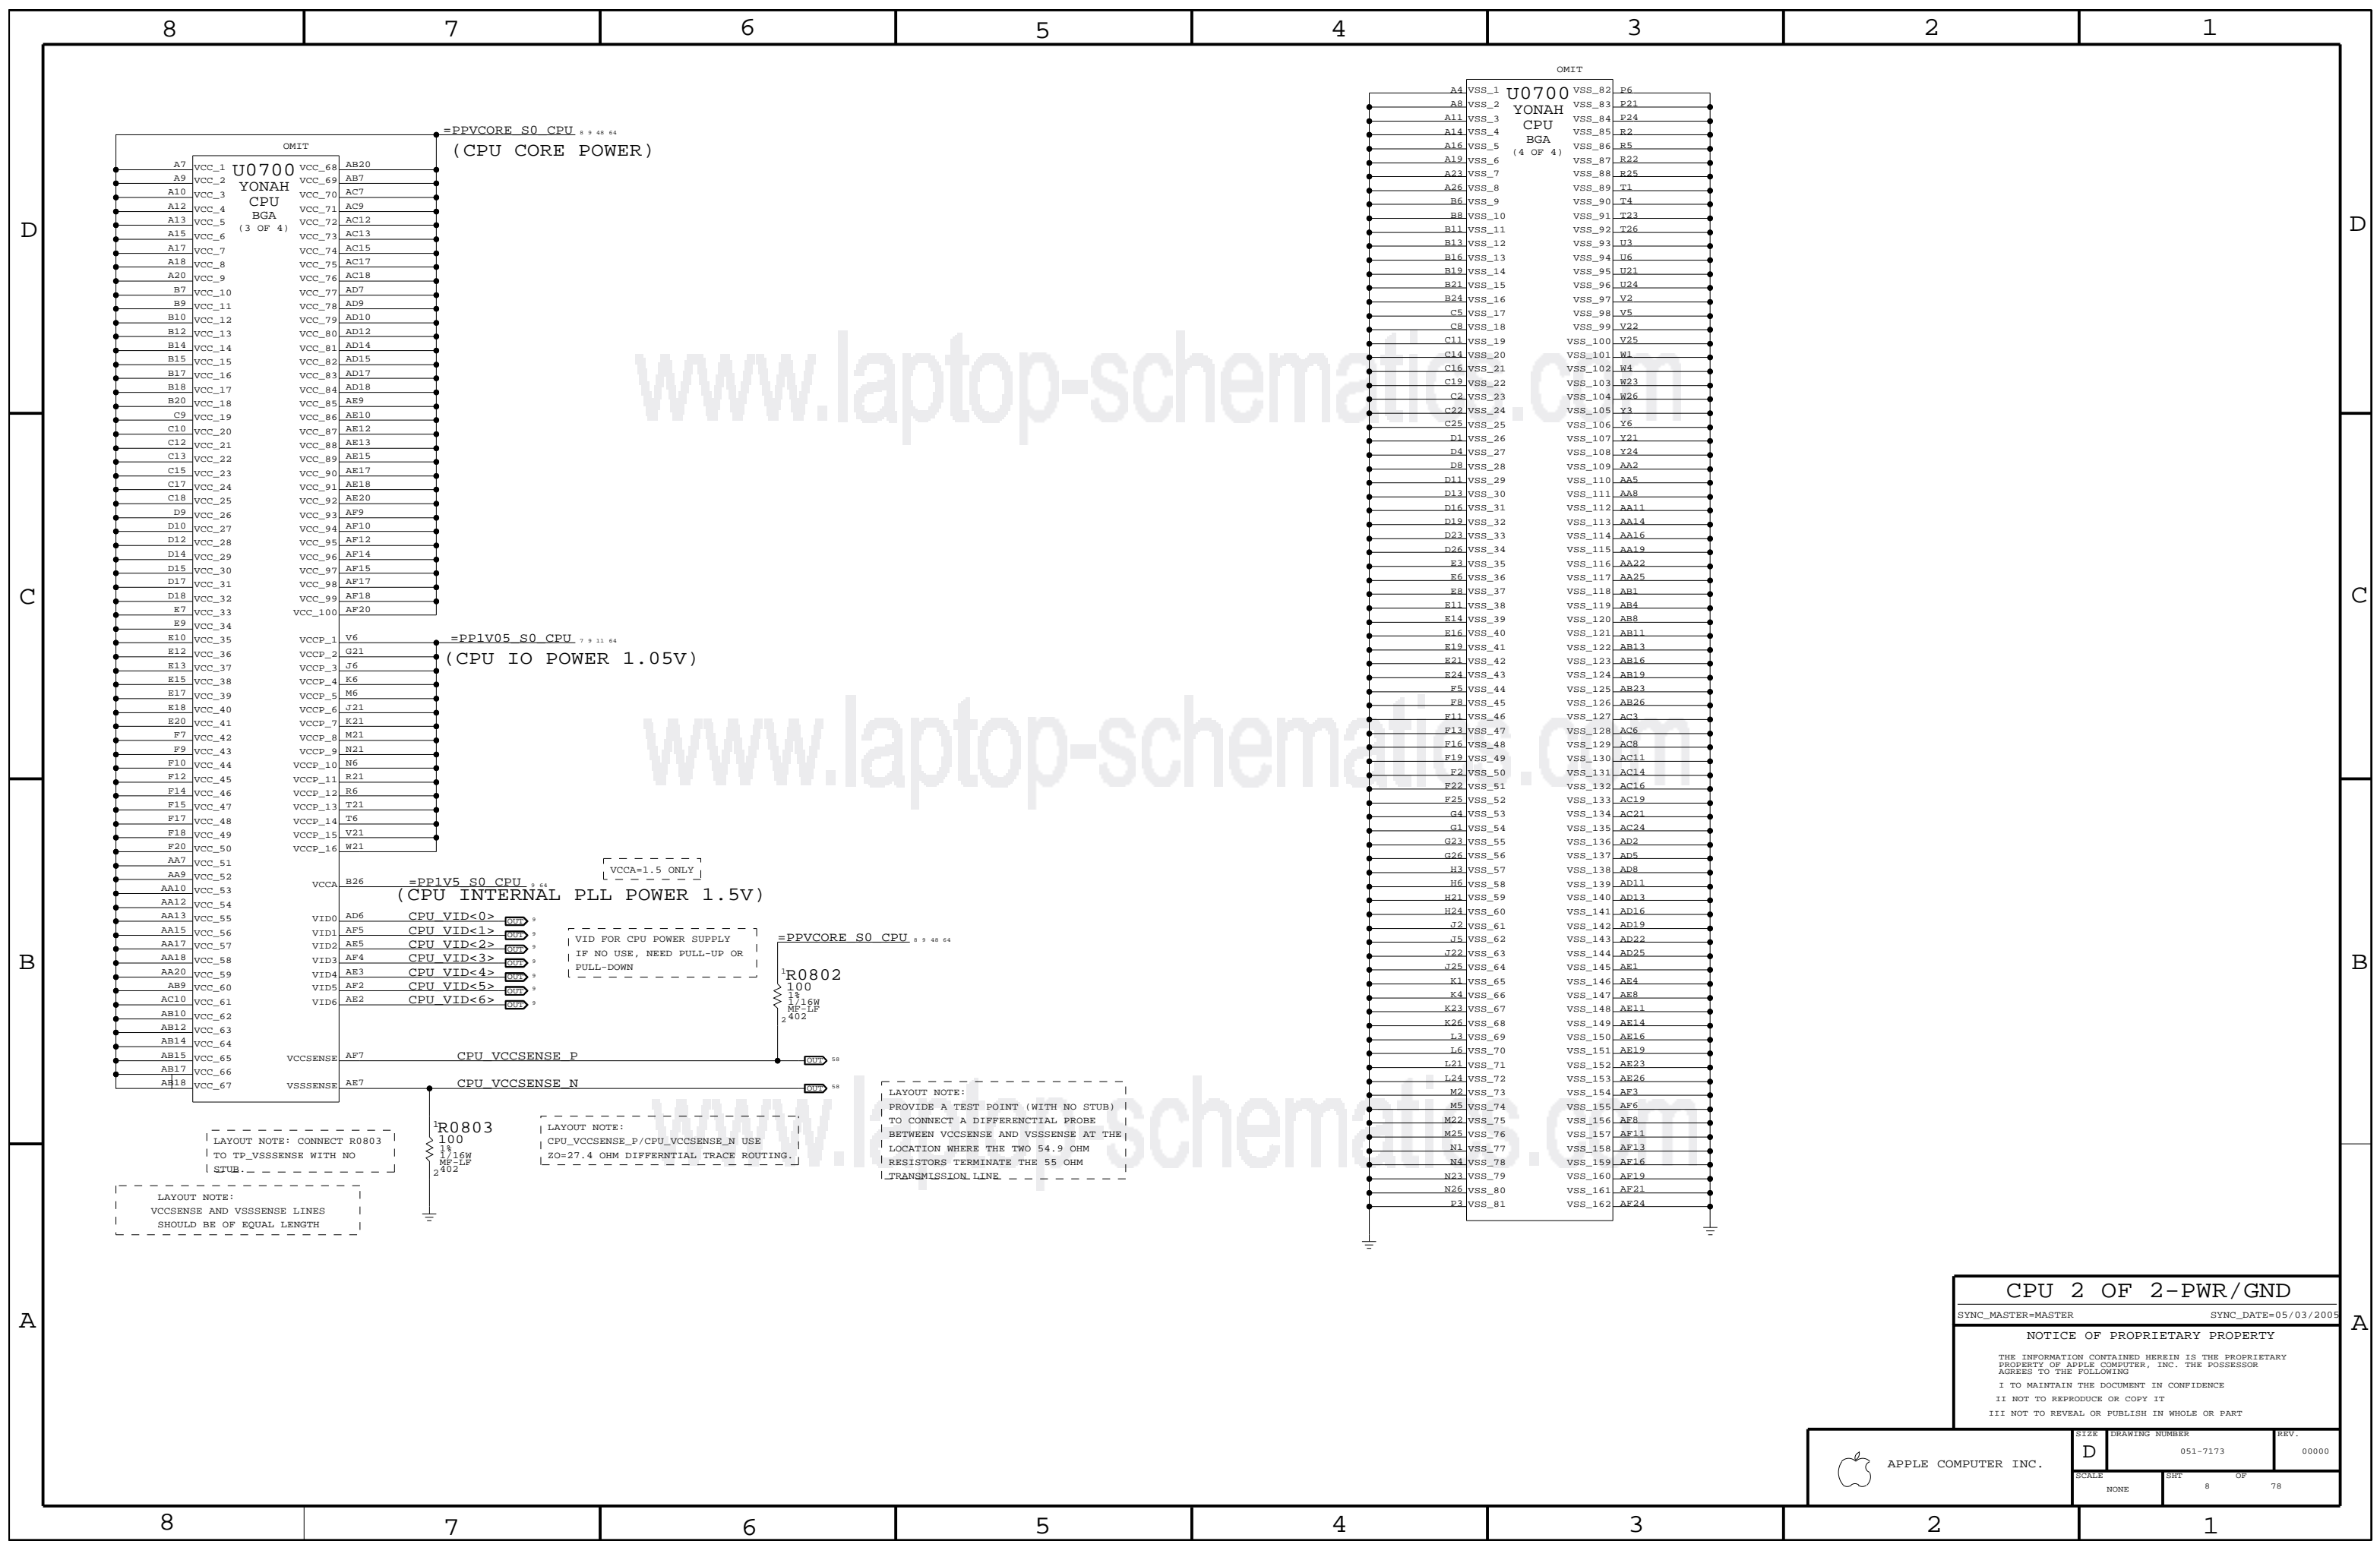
8 7 6 5 4 3 2 1

D C B A

OMIT
U0700
YONAH
CPU
BGA
(3 OF 4)

A7 VCC_1
A9 VCC_2
A10 VCC_3
A12 VCC_4
A13 VCC_5
A15 VCC_6
A17 VCC_7
A18 VCC_8
A20 VCC_9
B7 VCC_10
B9 VCC_11
B10 VCC_12
B12 VCC_13
B14 VCC_14
B15 VCC_15
B17 VCC_16
B18 VCC_17
B20 VCC_18
C9 VCC_19
C10 VCC_20
C12 VCC_21
C13 VCC_22
C15 VCC_23
C17 VCC_24
C18 VCC_25
D9 VCC_26
D10 VCC_27
D12 VCC_28
D14 VCC_29
D15 VCC_30
D17 VCC_31
D18 VCC_32
E7 VCC_33
E9 VCC_34
E10 VCC_35
E12 VCC_36
E13 VCC_37
E15 VCC_38
E17 VCC_39
E18 VCC_40
E20 VCC_41
F7 VCC_42
F9 VCC_43
F10 VCC_44
F12 VCC_45
F14 VCC_46
F15 VCC_47
F17 VCC_48
F18 VCC_49
F20 VCC_50
AA7 VCC_51
AA9 VCC_52
AA10 VCC_53
AA12 VCC_54
AA13 VCC_55
AA15 VCC_56
AA17 VCC_57
AA18 VCC_58
AA20 VCC_59
AB9 VCC_60
AC10 VCC_61
AB10 VCC_62
AB12 VCC_63
AB14 VCC_64
AB15 VCC_65
AB17 VCC_66
AB18 VCC_67

VCC_68 AB20
VCC_69 AB7
VCC_70 AC7
VCC_71 AC9
VCC_72 AC12
VCC_73 AC13
VCC_74 AC15
VCC_75 AC17
VCC_76 AC18
VCC_77 AD7
VCC_78 AD9
VCC_79 AD10
VCC_80 AD12
VCC_81 AD14
VCC_82 AD15
VCC_83 AD17
VCC_84 AD18
VCC_85 AE9
VCC_86 AE10
VCC_87 AE12
VCC_88 AE13
VCC_89 AE15
VCC_90 AE17
VCC_91 AE18
VCC_92 AE20
VCC_93 AF9
VCC_94 AF10
VCC_95 AF12
VCC_96 AF14
VCC_97 AF15
VCC_98 AF17
VCC_99 AF18
VCC_100 AF20

VCCP_1 V6
VCCP_2 G21
VCCP_3 J6
VCCP_4 K6
VCCP_5 M6
VCCP_6 J21
VCCP_7 K21
VCCP_8 M21
VCCP_9 N21
VCCP_10 N6
VCCP_11 R21
VCCP_12 R6
VCCP_13 T21
VCCP_14 T6
VCCP_15 V21
VCCP_16 W21

VCCA B26
VID0 AD6
VID1 AF5
VID2 AE5
VID3 AF4
VID4 AE3
VID5 AF2
VID6 AE2
VCCSENSE AF7
VSSSENSE AE7

=PPVCORE_S0_CPU 8 9 48 64
(CPU CORE POWER)
=PP1V05_S0_CPU 7 9 11 64
(CPU IO POWER 1.05V)
VCCA=1.5 ONLY
=PP1V5_S0_CPU 8 64
(CPU INTERNAL PLL POWER 1.5V)
CPU_VID<0> OUT 9
CPU_VID<1> OUT 9
CPU_VID<2> OUT 9
CPU_VID<3> OUT 9
CPU_VID<4> OUT 9
CPU_VID<5> OUT 9
CPU_VID<6> OUT 9
VID FOR CPU POWER SUPPLY IF NO USE, NEED PULL-UP OR PULL-DOWN
=PPVCORE_S0_CPU 8 9 48 64
R0802 100 1% 1/16W MF-LF 402
CPU_VCCSENSE_P OUT 58
CPU_VCCSENSE_N OUT 58
R0803 100 1% 1/16W MF-LF 402
LAYOUT NOTE: CONNECT R0803 TO TP_VSSSENSE WITH NO STUB.
LAYOUT NOTE: VCCSENSE AND VSSSENSE LINES SHOULD BE OF EQUAL LENGTH
LAYOUT NOTE: CPU_VCCSENSE_P/CPU_VCCSENSE_N USE ZO=27.4 OHM DIFFERNTIAL TRACE ROUTING.
LAYOUT NOTE: PROVIDE A TEST POINT (WITH NO STUB) TO CONNECT A DIFFERENCTIAL PROBE BETWEEN VCCSENSE AND VSSSENSE AT THE LOCATION WHERE THE TWO 54.9 OHM RESISTORS TERMINATE THE 55 OHM TRANSMISSION LINE.

OMIT
U0700
YONAH
CPU
BGA
(4 OF 4)

A4 VSS_1
A8 VSS_2
A11 VSS_3
A14 VSS_4
A16 VSS_5
A19 VSS_6
A23 VSS_7
A26 VSS_8
B6 VSS_9
B8 VSS_10
B11 VSS_11
B13 VSS_12
B16 VSS_13
B19 VSS_14
B21 VSS_15
B24 VSS_16
C5 VSS_17
C8 VSS_18
C11 VSS_19
C14 VSS_20
C16 VSS_21
C19 VSS_22
C2 VSS_23
C22 VSS_24
C25 VSS_25
D1 VSS_26
D4 VSS_27
D8 VSS_28
D11 VSS_29
D13 VSS_30
D16 VSS_31
D19 VSS_32
D23 VSS_33
D26 VSS_34
E3 VSS_35
E6 VSS_36
E8 VSS_37
E11 VSS_38
E14 VSS_39
E16 VSS_40
E19 VSS_41
E21 VSS_42
E24 VSS_43
F5 VSS_44
F8 VSS_45
F11 VSS_46
F13 VSS_47
F16 VSS_48
F19 VSS_49
F2 VSS_50
F22 VSS_51
F25 VSS_52
G4 VSS_53
G1 VSS_54
G23 VSS_55
G26 VSS_56
H3 VSS_57
H6 VSS_58
H21 VSS_59
H24 VSS_60
J2 VSS_61
J5 VSS_62
J22 VSS_63
J25 VSS_64
K1 VSS_65
K4 VSS_66
K23 VSS_67
K26 VSS_68
L3 VSS_69
L6 VSS_70
L21 VSS_71
L24 VSS_72
M2 VSS_73
M5 VSS_74
M22 VSS_75
M25 VSS_76
N1 VSS_77
N4 VSS_78
N23 VSS_79
N26 VSS_80
P3 VSS_81

VSS_82 P6
VSS_83 P21
VSS_84 P24
VSS_85 R2
VSS_86 R5
VSS_87 R22
VSS_88 R25
VSS_89 T1
VSS_90 T4
VSS_91 T23
VSS_92 T26
VSS_93 U3
VSS_94 U6
VSS_95 U21
VSS_96 U24
VSS_97 V2
VSS_98 V5
VSS_99 V22
VSS_100 V25
VSS_101 W1
VSS_102 W4
VSS_103 W23
VSS_104 W26
VSS_105 Y3
VSS_106 Y6
VSS_107 Y21
VSS_108 Y24
VSS_109 AA2
VSS_110 AA5
VSS_111 AA8
VSS_112 AA11
VSS_113 AA14
VSS_114 AA16
VSS_115 AA19
VSS_116 AA22
VSS_117 AA25
VSS_118 AB1
VSS_119 AB4
VSS_120 AB8
VSS_121 AB11
VSS_122 AB13
VSS_123 AB16
VSS_124 AB19
VSS_125 AB23
VSS_126 AB26
VSS_127 AC3
VSS_128 AC6
VSS_129 AC8
VSS_130 AC11
VSS_131 AC14
VSS_132 AC16
VSS_133 AC19
VSS_134 AC21
VSS_135 AC24
VSS_136 AD2
VSS_137 AD5
VSS_138 AD8
VSS_139 AD11
VSS_140 AD13
VSS_141 AD16
VSS_142 AD19
VSS_143 AD22
VSS_144 AD25
VSS_145 AE1
VSS_146 AE4
VSS_147 AE8
VSS_148 AE11
VSS_149 AE14
VSS_150 AE16
VSS_151 AE19
VSS_152 AE23
VSS_153 AE26
VSS_154 AF3
VSS_155 AF6
VSS_156 AF8
VSS_157 AF11
VSS_158 AF13
VSS_159 AF16
VSS_160 AF19
VSS_161 AF21
VSS_162 AF24

www.laptop-schematics.com

CPU 2 OF 2-PWR/GND
SYNC_MASTER=MASTER SYNC_DATE=05/03/2005
NOTICE OF PROPRIETARY PROPERTY
THE INFORMATION CONTAINED HEREIN IS THE PROPRIETARY PROPERTY OF APPLE COMPUTER, INC. THE POSSESSOR AGREES TO THE FOLLOWING
I TO MAINTAIN THE DOCUMENT IN CONFIDENCE
II NOT TO REPRODUCE OR COPY IT
III NOT TO REVEAL OR PUBLISH IN WHOLE OR PART
APPLE COMPUTER INC.
SIZE D DRAWING NUMBER 051-7173 REV. 00000
SCALE NONE SHT 8 OF 78